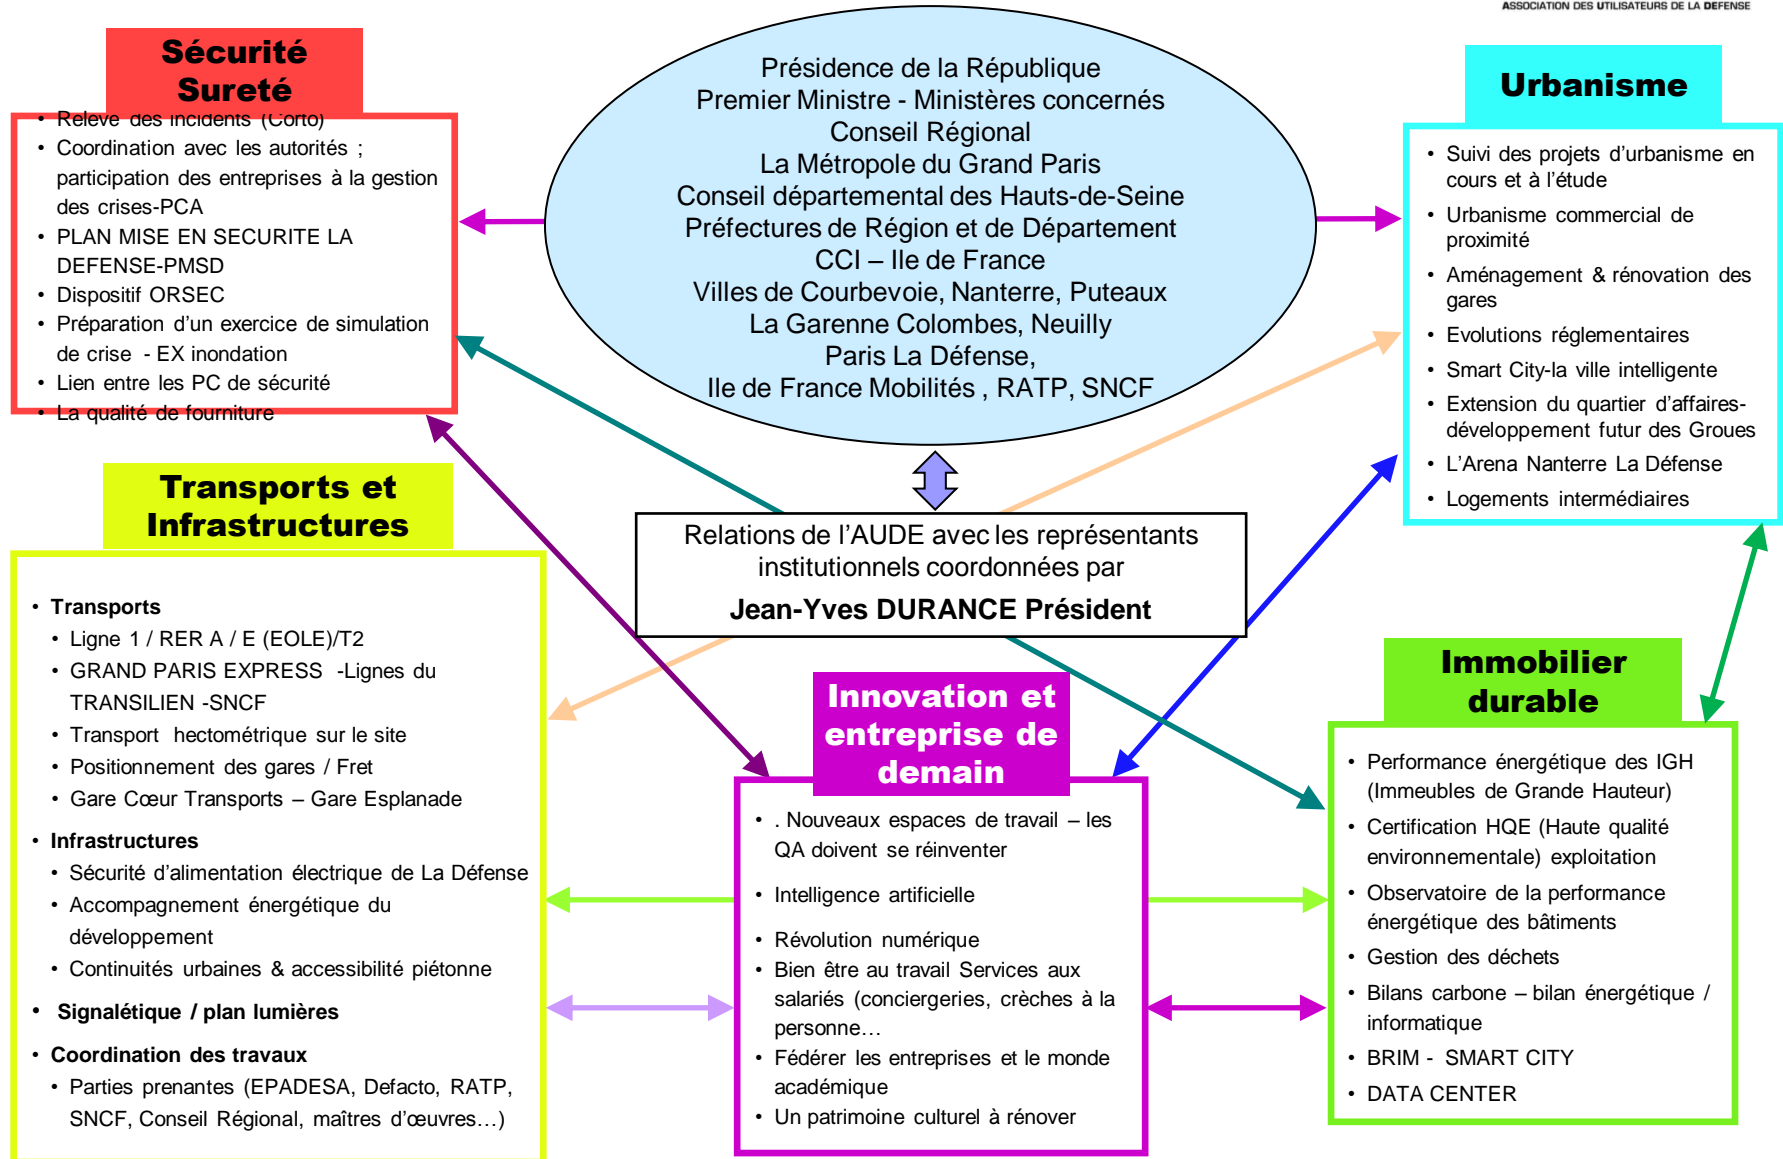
ASSOCIATION DES UTILISATEURS DE LA DEFENSE

Sécurité Sureté

- Relevé des incidents (Corto)
- Coordination avec les autorités ; participation des entreprises à la gestion des crises-PCA
- PLAN MISE EN SECURITE LA DEFENSE-PMSD
- Dispositif ORSEC
- Préparation d'un exercice de simulation de crise - EX inondation
- Lien entre les PC de sécurité
- La qualité de fourniture

Présidence de la République
Premier Ministre - Ministères concernés
Conseil Régional
La Métropole du Grand Paris
Conseil départemental des Hauts-de-Seine
Préfectures de Région et de Département
CCI – Ile de France
Villes de Courbevoie, Nanterre, Puteaux
La Garenne Colombes, Neuilly
Paris La Défense,
Ile de France Mobilités , RATP, SNCF

Urbanisme

- Suivi des projets d'urbanisme en cours et à l'étude
- Urbanisme commercial de proximité
- Aménagement & rénovation des gares
- Evolutions réglementaires
- Smart City-la ville intelligente
- Extension du quartier d'affaires-développement futur des Groues
- L'Arena Nanterre La Défense
- Logements intermédiaires

Transports et Infrastructures

- Transports
- Ligne 1 / RER A / E (EOLE)/T2
- GRAND PARIS EXPRESS -Lignes du TRANSILIEN -SNCF
- Transport hectométrique sur le site
- Positionnement des gares / Fret
- Gare Cœur Transports – Gare Esplanade
- Infrastructures
- Sécurité d'alimentation électrique de La Défense
- Accompagnement énergétique du développement
- Continuités urbaines & accessibilité piétonne
- Signalétique / plan lumières
- Coordination des travaux
- Parties prenantes (EPADESA, Defacto, RATP, SNCF, Conseil Régional, maîtres d'œuvres…)

Relations de l'AUDE avec les représentants institutionnels coordonnées par
Jean-Yves DURANCE Président

Innovation et entreprise de demain

- . Nouveaux espaces de travail – les QA doivent se réinventer
- Intelligence artificielle
- Révolution numérique
- Bien être au travail Services aux salariés (conciergeries, crèches à la personne…
- Fédérer les entreprises et le monde académique
- Un patrimoine culturel à rénover

Immobilier durable

- Performance énergétique des IGH (Immeubles de Grande Hauteur)
- Certification HQE (Haute qualité environnementale) exploitation
- Observatoire de la performance énergétique des bâtiments
- Gestion des déchets
- Bilans carbone – bilan énergétique / informatique
- BRIM - SMART CITY
- DATA CENTER